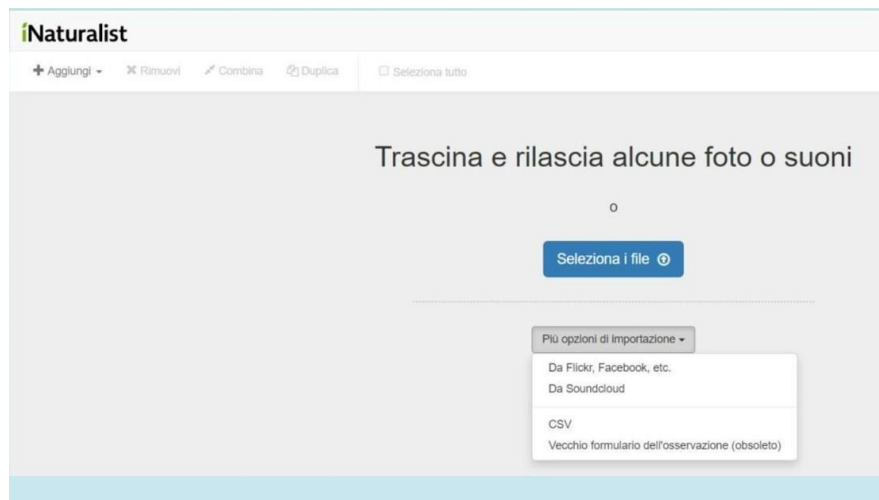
iNaturalist

+ Aggiungi ▾ ✖ Rimuovi Combina Duplica ☐ Seleziona tutto

Trascina e rilascia alcune foto o suoni

o

Seleziona i file

Più opzioni di importazione ▾

Da Flickr, Facebook, etc.
Da Soundcloud

CSV
Vecchio formulario dell'osservazione (obsoleto)